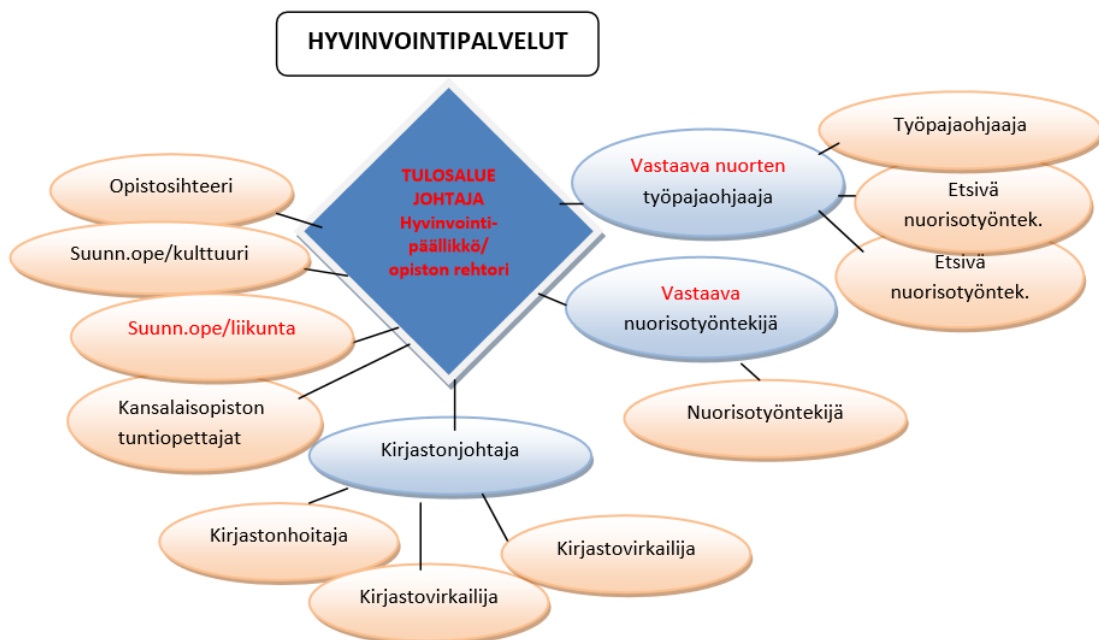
HYVINVOINTIPALVELUT

TULOSALUE JOHTAJA Hyvinvointipäällikkö/ opiston rehtori

Opistosihteeri

Suunn.ope/kulttuuri

Suunn.ope/liikunta

Kansalaisopiston tuntiopettajat

Vastaava nuorten työpajaohjaaja

Työpajaohjaaja

Etsivä nuorisotyöntek.

Etsivä nuorisotyöntek.

Vastaava nuorisotyöntekijä

Nuorisotyöntekijä

Kirjastonjohtaja

Kirjastonhoitaja

Kirjastovirkailija

Kirjastovirkailija